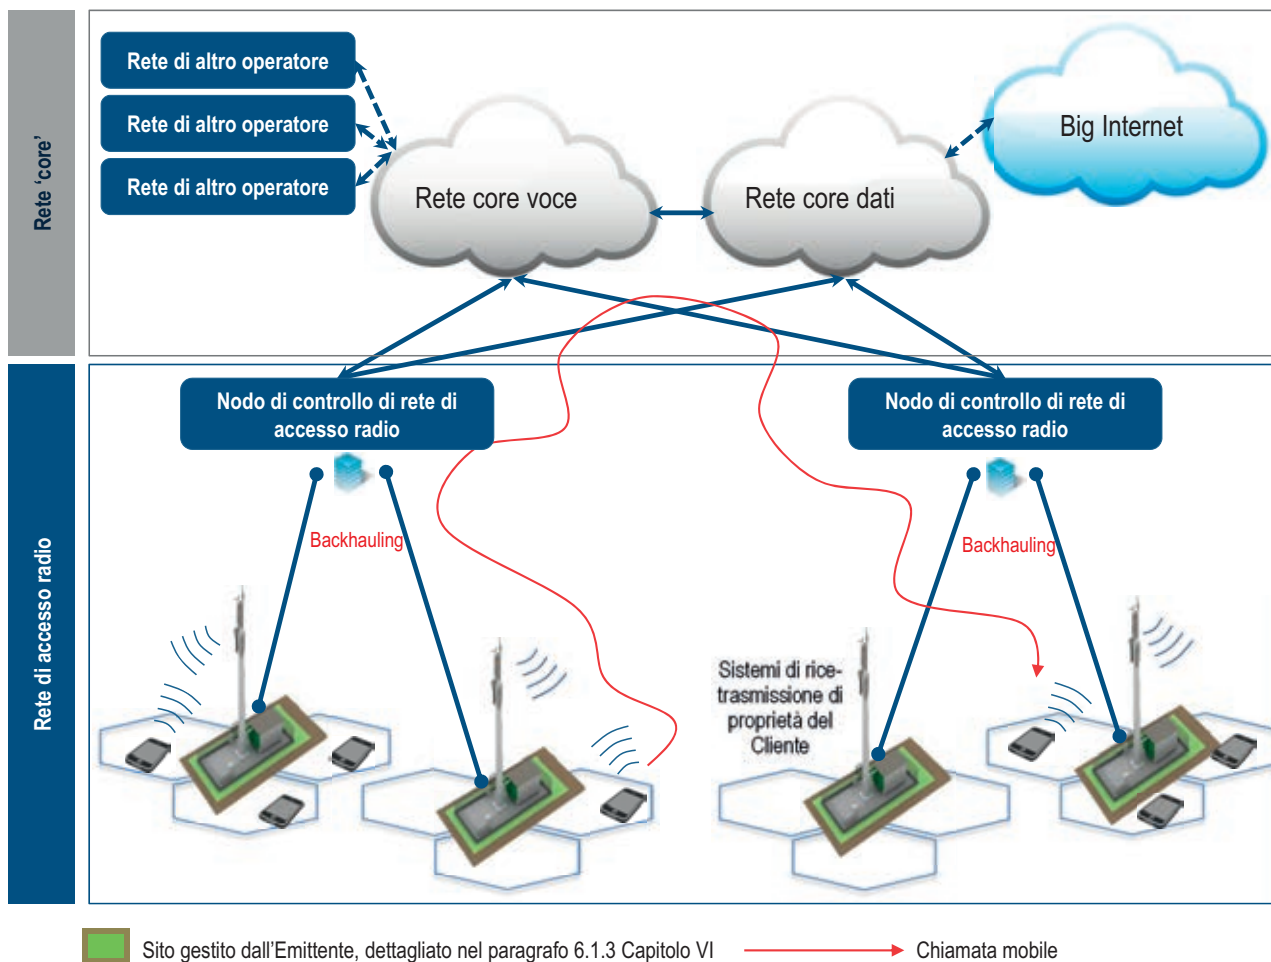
Rete 'core'

Rete di altro operatore

Rete di altro operatore

Rete di altro operatore

Rete core voce

Rete core dati

Big Internet

Rete di accesso radio

Nodo di controllo di rete di accesso radio

Nodo di controllo di rete di accesso radio

Backhauling

Backhauling

Sistemi di ricetrasmissione di proprietà del Cliente

Sito gestito dall'Emittente, dettagliato nel paragrafo 6.1.3 Capitolo VI

Chiamata mobile